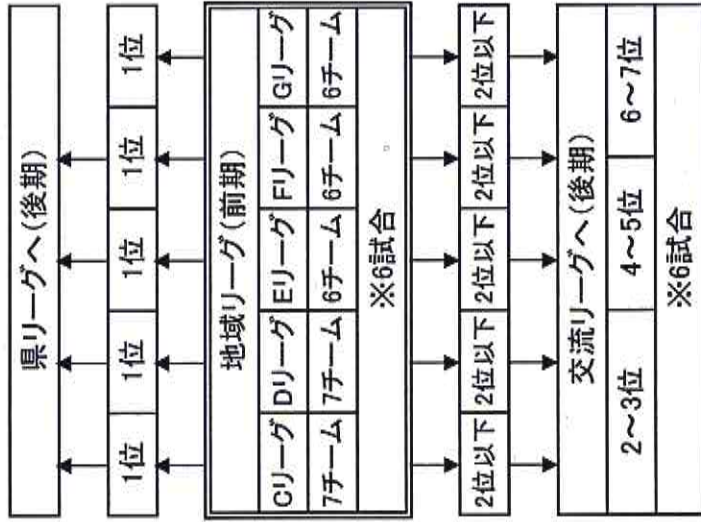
県リーグへ(後期)

1位
1位
1位
1位
1位

地域リーグ(前期)

| Cリーグ | Dリーグ | Eリーグ | Fリーグ | Gリーグ |
|---|---|---|---|---|
| 7チーム | 7チーム | 6チーム | 6チーム | 6チーム |

※6試合

2位以下
2位以下
2位以下
2位以下
2位以下

交流リーグへ(後期)

| 2~3位 | 4~5位 | 6~7位 |
|---|---|---|

※6試合